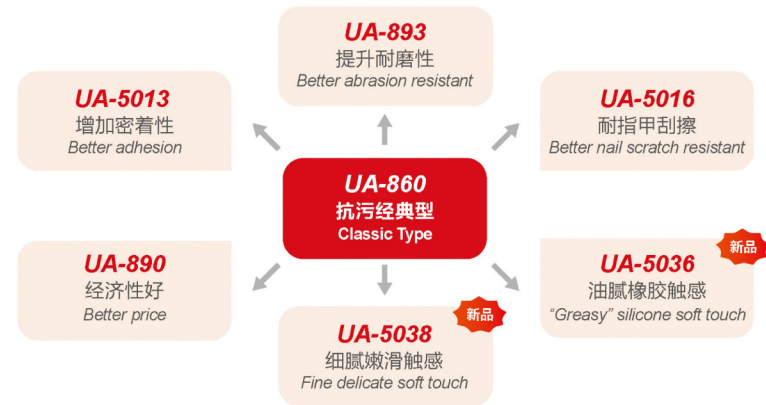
UA-893
提升耐磨性
Better abrasion resistant

UA-5013
增加密着性
Better adhesion

UA-5016
耐指甲刮擦
Better nail scratch resistant

UA-860
抗污经典型
Classic Type

新品

UA-890
经济性好
Better price

UA-5036
油腻橡胶触感
"Greasy" silicone soft touch

新品

UA-5038
细腻嫩滑触感
Fine delicate soft touch